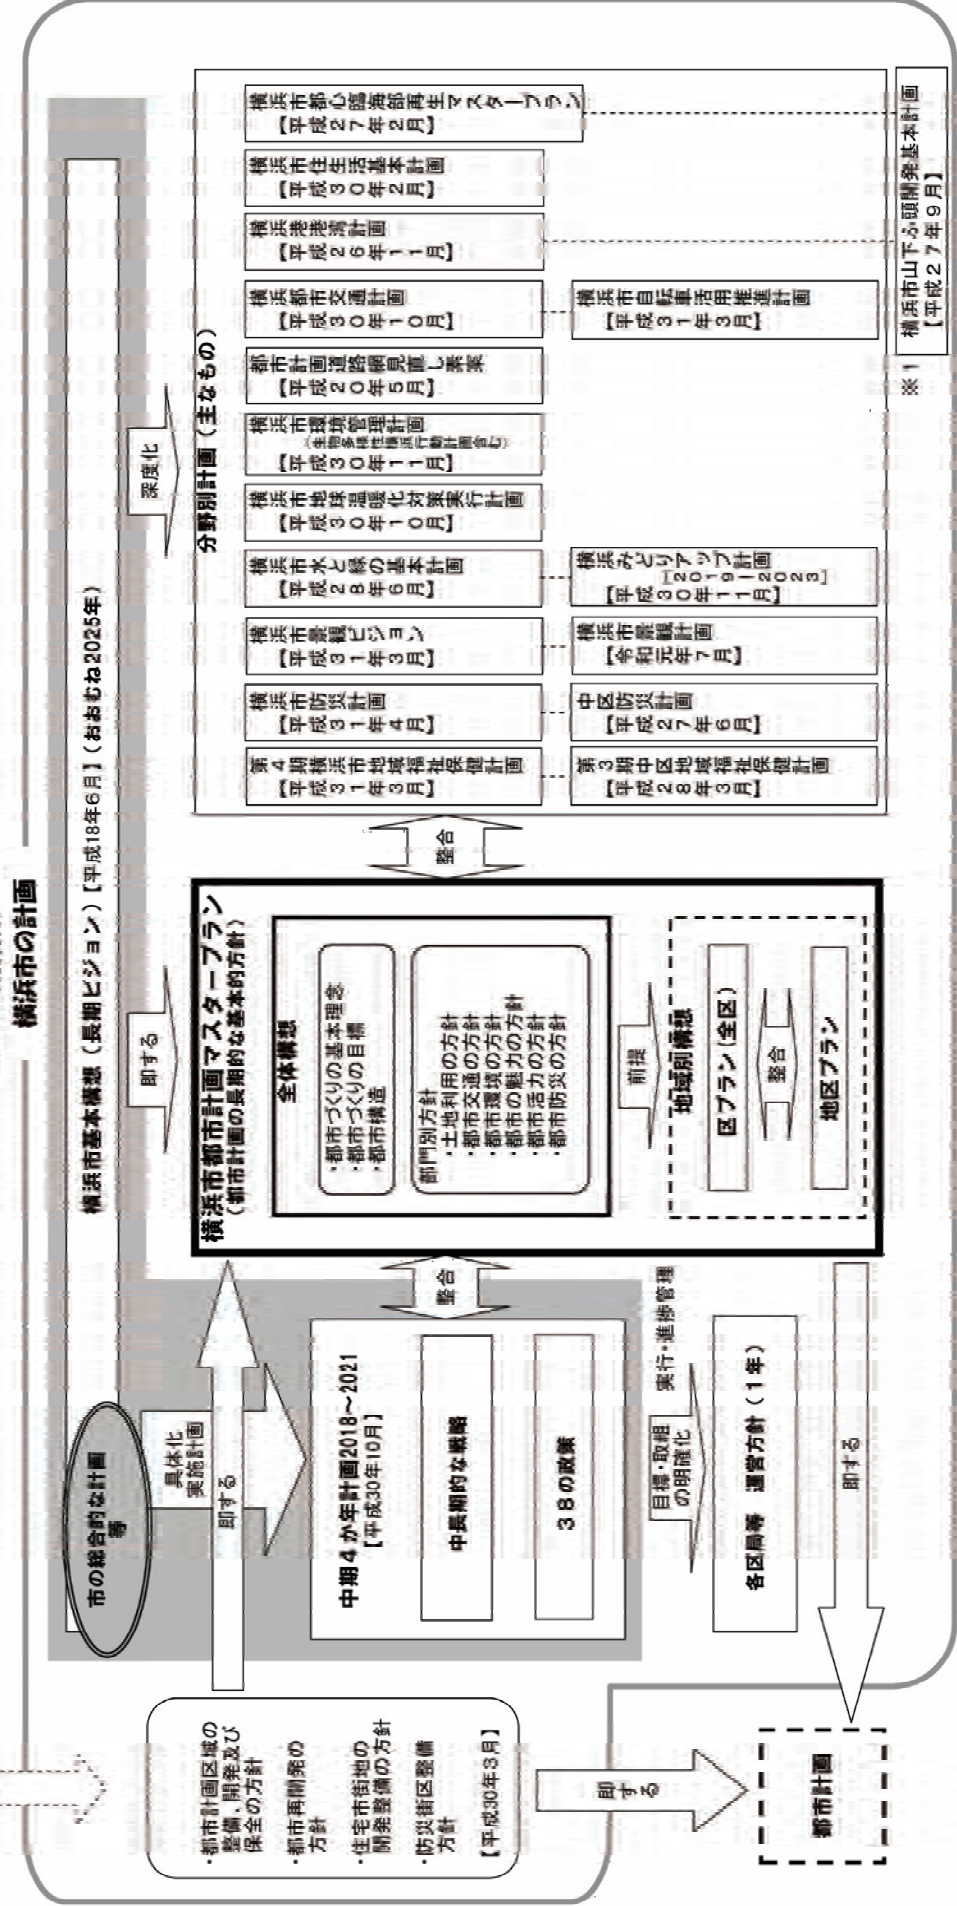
横浜市の計画

市の総合的な計画等

横浜市基本構想（長期ビジョン）【平成18年6月】（おおむね2025年）

具体化
実施計画

即する

中期４か年計画2018～2021
【平成30年10月】

中長期的な戦略

３８の政策

整合

即する

深度化

横浜市都市計画マスタープラン
（都市計画の長期的な基本的方針）

全体構想

・都市づくりの基本理念
・都市づくりの目標
・都市構造

部門別方針
・土地利用の方針
・都市交通の方針
・都市環境の方針
・都市の魅力の方針
・都市活力の方針
・都市防災の方針

前提

地域別構想

区プラン（全区）

整合

地区プラン

整合

分野別計画（主なもの）

第４期横浜市地域福祉保健計画【平成31年3月】

横浜市防災計画【平成31年4月】

横浜市景観ビジョン【平成31年3月】

横浜市水と緑の基本計画【平成28年6月】

横浜市地球温暖化対策実行計画【平成30年10月】

横浜市環境管理計画（生物多様性横浜行動計画含む）【平成30年11月】

都市計画道路網見直し素案【平成20年5月】

横浜市都市交通計画【平成30年10月】

横浜港港湾計画【平成26年11月】

横浜市住生活基本計画【平成30年2月】

横浜市都心臨海部再生マスタープラン【平成27年2月】

第３期中区地域福祉保健計画【平成28年3月】

中区防災計画【平成27年6月】

横浜市景観計画【令和元年7月】

横浜みどりアップ計画［2019-2023］【平成30年11月】

横浜市自転車活用推進計画【平成31年3月】

※１　横浜市山下ふ頭開発基本計画【平成27年9月】

目標・取組の明確化

実行・進捗管理

各区局等　運営方針（１年）

即する

・都市計画区域の整備、開発及び保全の方針
・都市再開発の方針
・住宅市街地の開発整備の方針
・防災街区整備方針
【平成30年3月】

即する

都市計画